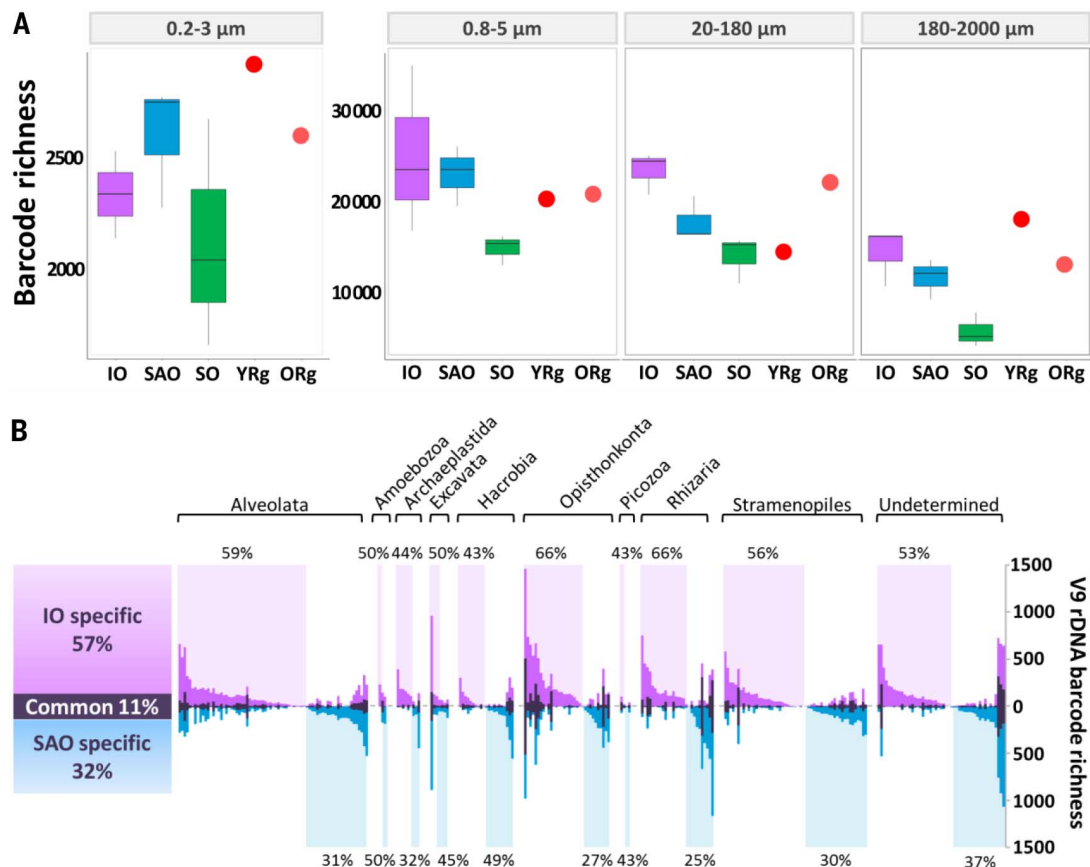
A

Barcode richness

0.2-3 µm

2500

2000

IO SAO SO YRg ORg

0.8-5 µm

30000

20000

10000

IO SAO SO YRg ORg

20-180 µm

IO SAO SO YRg ORg

180-2000 µm

IO SAO SO YRg ORg

B

Alveolata Amoebozoa Archaeplastida Excavata Hacrobia Opisthonkonta Picozoa Rhizaria Stramenopiles Undetermined

59% 50% 44% 50% 43% 66% 43% 66% 56% 53%

IO specific 57%

Common 11%

SAO specific 32%

1500
1000
500
0
500
1000
1500

V9 rDNA barcode richness

31% 50% 32% 45% 49% 27% 43% 25% 30% 37%